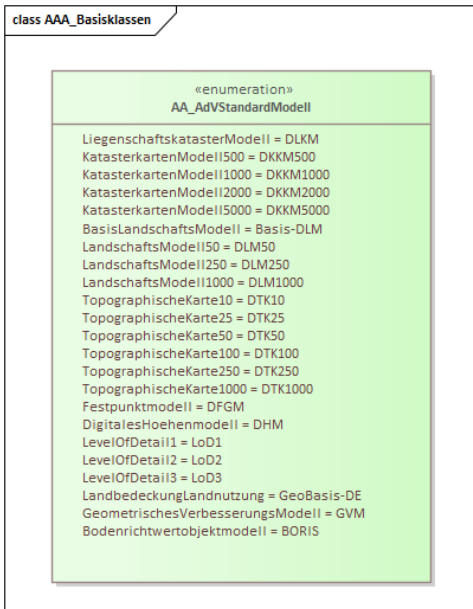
class AAA_Basisklassen

«enumeration»
AA_AdVStandardModell

LiegenschaftskatasterModell = DLKM
KatasterkartenModell500 = DKKM500
KatasterkartenModell1000 = DKKM1000
KatasterkartenModell2000 = DKKM2000
KatasterkartenModell5000 = DKKM5000
BasisLandschaftsModell = Basis-DLM
LandschaftsModell50 = DLM50
LandschaftsModell250 = DLM250
LandschaftsModell1000 = DLM1000
TopographischeKarte10 = DTK10
TopographischeKarte25 = DTK25
TopographischeKarte50 = DTK50
TopographischeKarte100 = DTK100
TopographischeKarte250 = DTK250
TopographischeKarte1000 = DTK1000
Festpunktmodell = DFGM
DigitalesHoehenmodell = DHM
LevelOfDetail1 = LoD1
LevelOfDetail2 = LoD2
LevelOfDetail3 = LoD3
LandbedeckungLandnutzung = GeoBasis-DE
GeometrischesVerbesserungsModell = GVM
Bodenrichtwertobjektmodell = BORIS